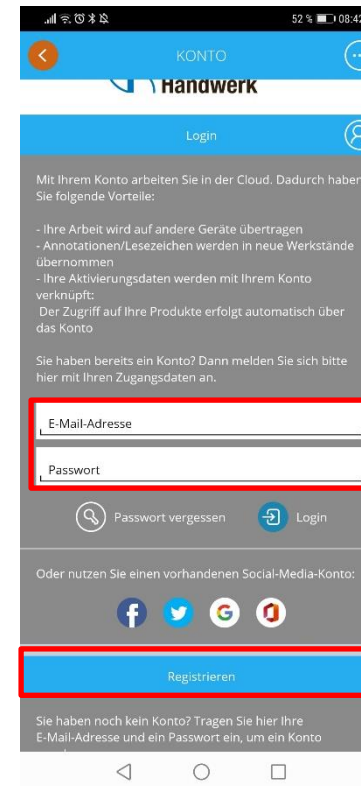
52 % 08:42

KONTO

Handwerk

Login

Mit Ihrem Konto arbeiten Sie in der Cloud. Dadurch haben Sie folgende Vorteile:

- Ihre Arbeit wird auf andere Geräte übertragen
- Annotationen/Lesezeichen werden in neue Werkstände übernommen
- Ihre Aktivierungsdaten werden mit Ihrem Konto verknüpft:
Der Zugriff auf Ihre Produkte erfolgt automatisch über das Konto

Sie haben bereits ein Konto? Dann melden Sie sich bitte hier mit Ihren Zugangsdaten an.

E-Mail-Adresse

Passwort

Passwort vergessen

Login

Oder nutzen Sie einen vorhandenen Social-Media-Konto:

Registrieren

Sie haben noch kein Konto? Tragen Sie hier Ihre E-Mail-Adresse und ein Passwort ein, um ein Konto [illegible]